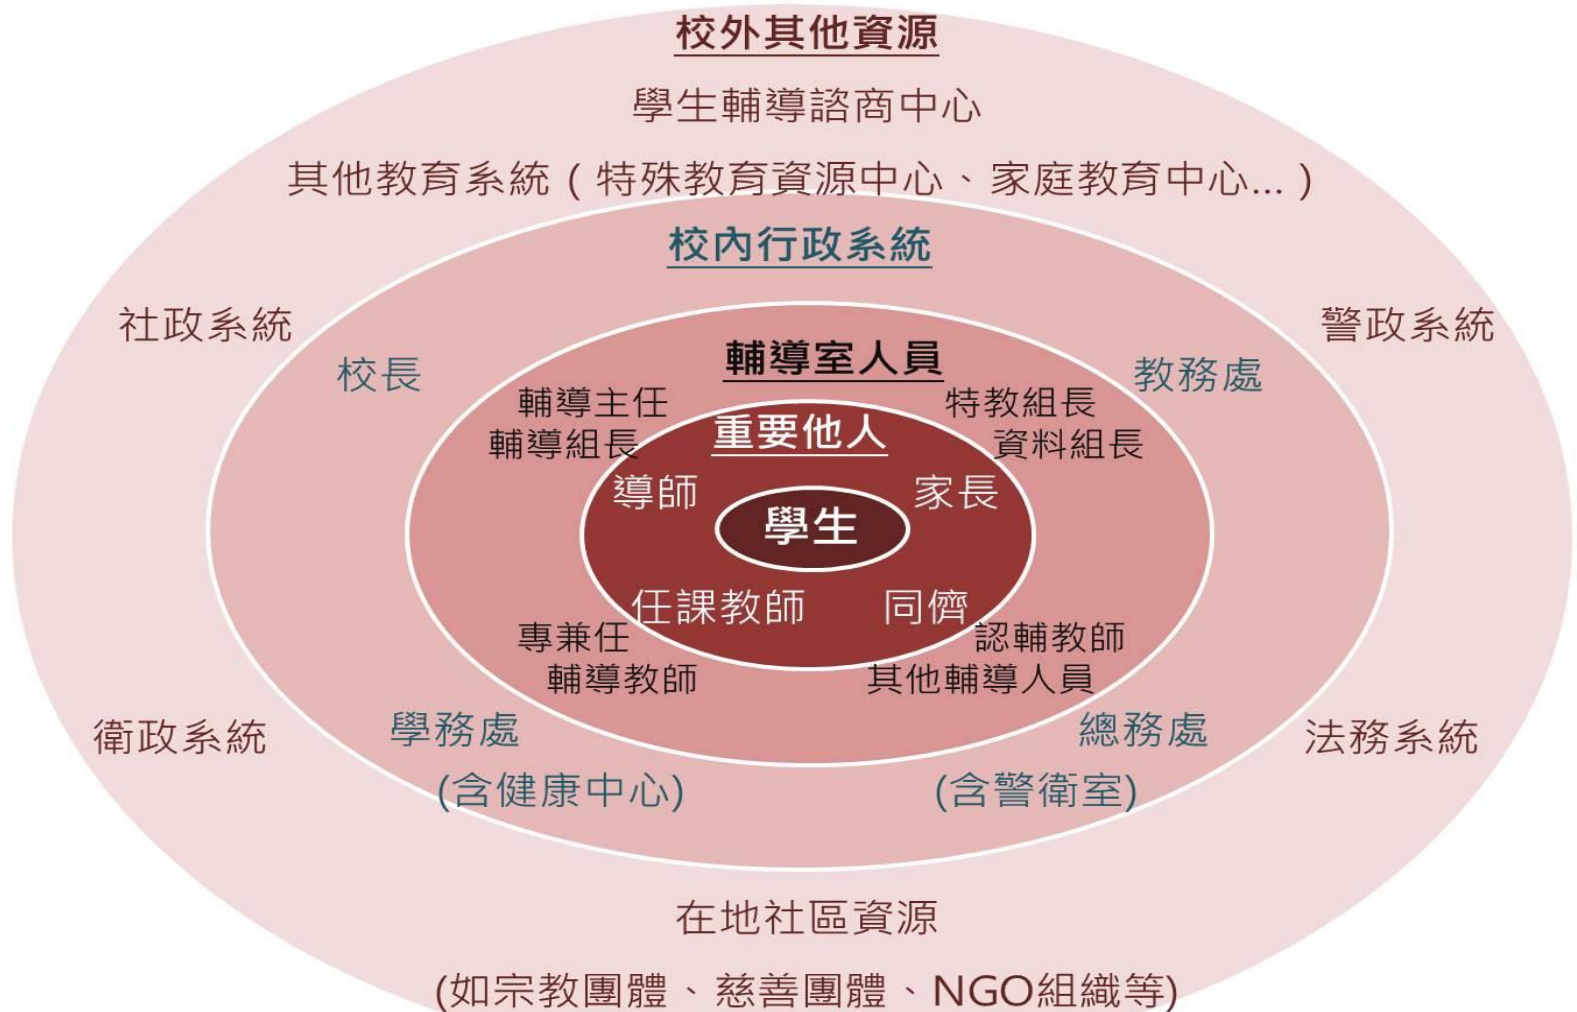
校外其他資源

學生輔導諮商中心

其他教育系統（特殊教育資源中心、家庭教育中心...）

校內行政系統

社政系統

警政系統

校長

教務處

輔導室人員

輔導主任
輔導組長

特教組長
資料組長

重要他人

導師

家長

學生

任課教師

同儕

專兼任
輔導教師

認輔教師
其他輔導人員

衛政系統

學務處
(含健康中心)

總務處
(含警衛室)

法務系統

在地社區資源

(如宗教團體、慈善團體、NGO組織等)